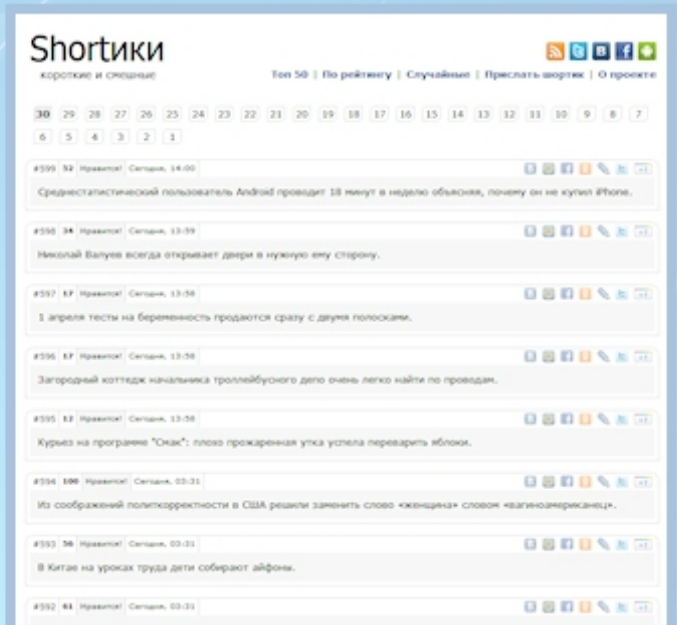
Shortики
короткие и смешные

Топ 50 | По рейтингу | Случайные | Прислать шортик | О проекте

30 29 28 27 26 25 24 23 22 21 20 19 18 17 16 15 14 13 12 11 10 9 8 7 6 5 4 3 2 1

#599 52 Нравится! Сегодня, 14:00
Среднестатистический пользователь Android проводит 18 минут в неделю объясняя, почему он не купил iPhone.

#598 34 Нравится! Сегодня, 13:59
Николай Валуев всегда открывает двери в нужную ему сторону.

#597 17 Нравится! Сегодня, 13:58
1 апреля тесты на беременность продаются сразу с двумя полосками.

#596 17 Нравится! Сегодня, 13:58
Загородный коттедж начальника троллейбусного депо очень легко найти по проводам.

#595 12 Нравится! Сегодня, 13:58
Курьез на программе "Смак": плохо прожаренная утка успела переварить яблоки.

#594 100 Нравится! Сегодня, 03:31
Из соображений политкорректности в США решили заменить слово «женщина» словом «вагиноамериканец».

#593 56 Нравится! Сегодня, 03:31
В Китае на уроках труда дети собирают айфоны.

#592 61 Нравится! Сегодня, 03:31